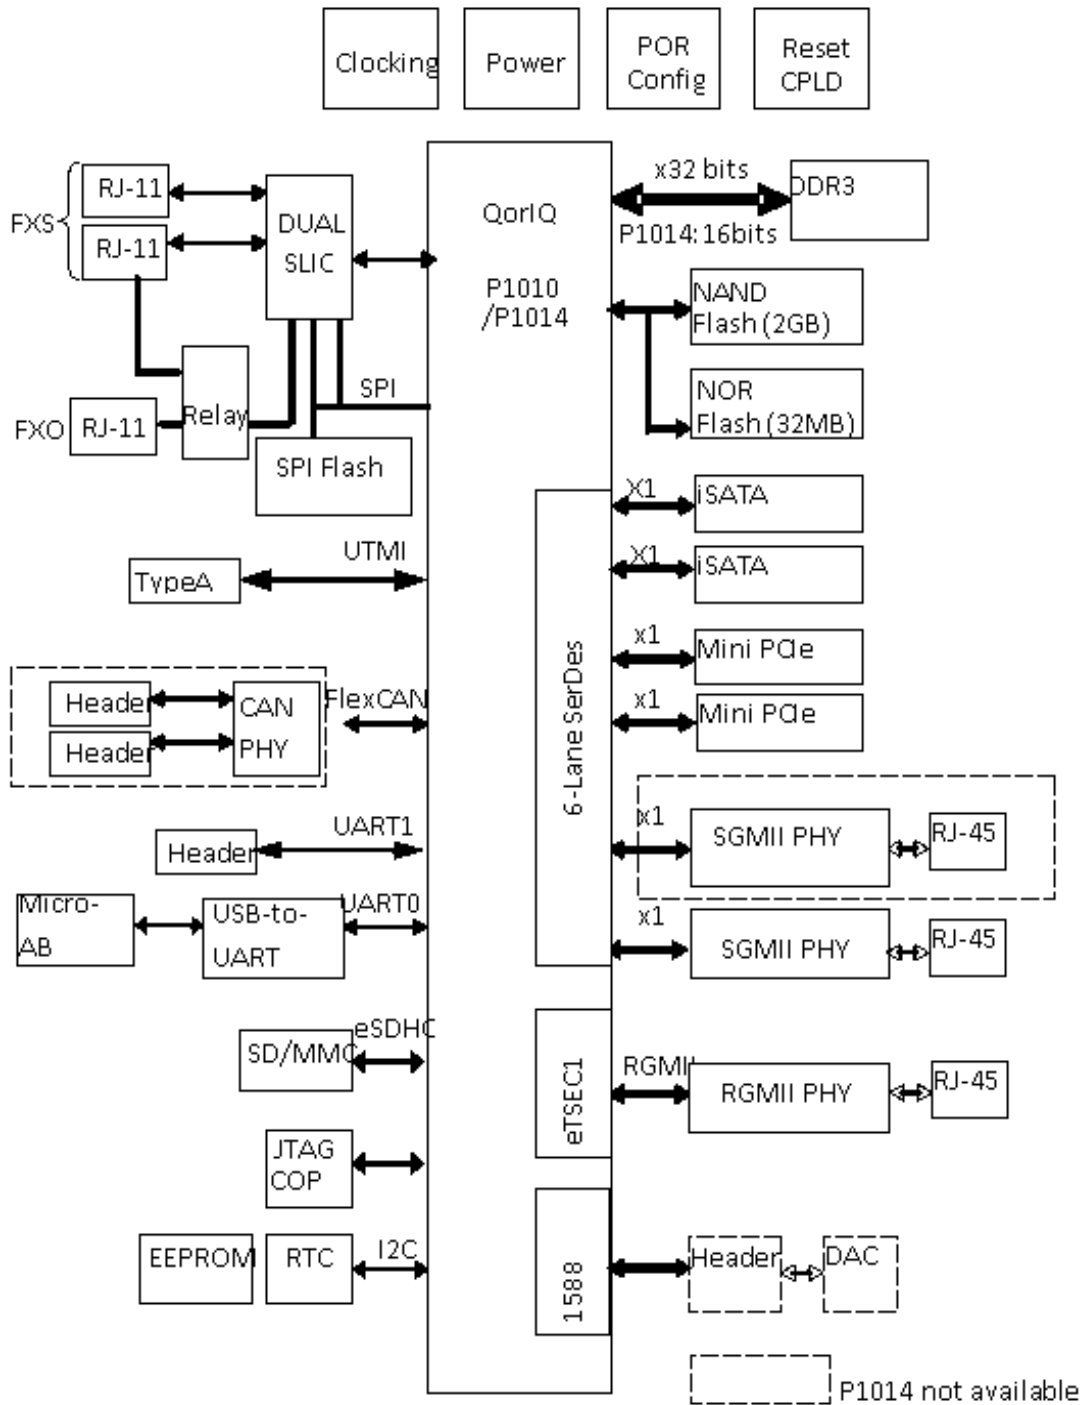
Clocking

Power

POR Config

Reset CPLD

FXS

RJ-11

RJ-11

DUAL SLIC

QorIQ

P1010 /P1014

x32 bits

DDR3

P1014: 16bits

NAND Flash (2GB)

NOR Flash (32MB)

FXO

RJ-11

Relay

SPI

SPI Flash

X1

iSATA

X1

iSATA

UTMI

TypeA

x1

Mini PCIe

x1

Mini PCIe

6-Lane SerDes

Header

Header

CAN PHY

FlexCAN

x1

SGMII PHY

RJ-45

Header

UART1

Micro-AB

USB-to-UART

UART0

x1

SGMII PHY

RJ-45

SD/MMC

eSDHC

eTSEC1

RGMII

RGMII PHY

RJ-45

JTAG COP

EEPROM

RTC

I2C

1588

Header

DAC

P1014 not available